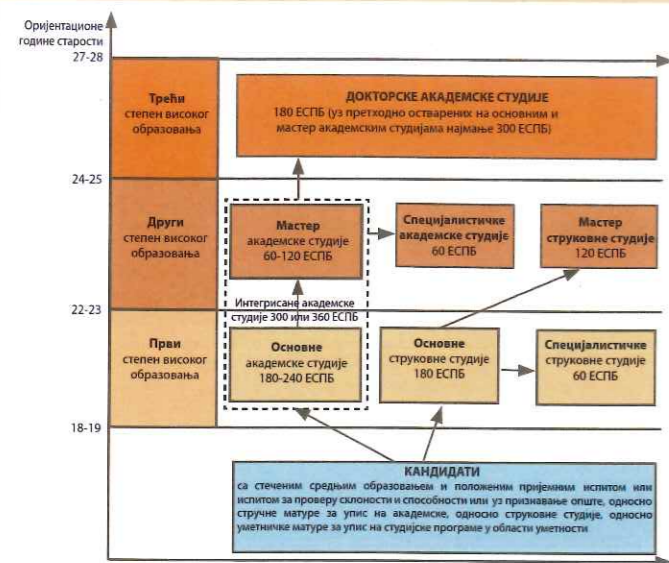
Оријентационе године старости

27-28

24-25

22-23

18-19

Трећи степен високог образовања

Други степен високог образовања

Први степен високог образовања

ДОКТОРСКЕ АКАДЕМСКЕ СТУДИЈЕ
180 ЕСПБ (уз претходно остварених на основним и мастер академским студијама најмање 300 ЕСПБ)

Мастер академске студије 60-120 ЕСПБ

Специјалистичке академске студије 60 ЕСПБ

Мастер струковне студије 120 ЕСПБ

Интегрисане академске студије 300 или 360 ЕСПБ

Основне академске студије 180-240 ЕСПБ

Основне струковне студије 180 ЕСПБ

Специјалистичке струковне студије 60 ЕСПБ

КАНДИДАТИ
са стеченим средњим образовањем и положеним пријемним испитом или испитом за проверу склоности и способности или уз признавање опште, односно стручне матуре за упис на академске, односно струковне студије, односно уметничке матуре за упис на студијске програме у области уметности